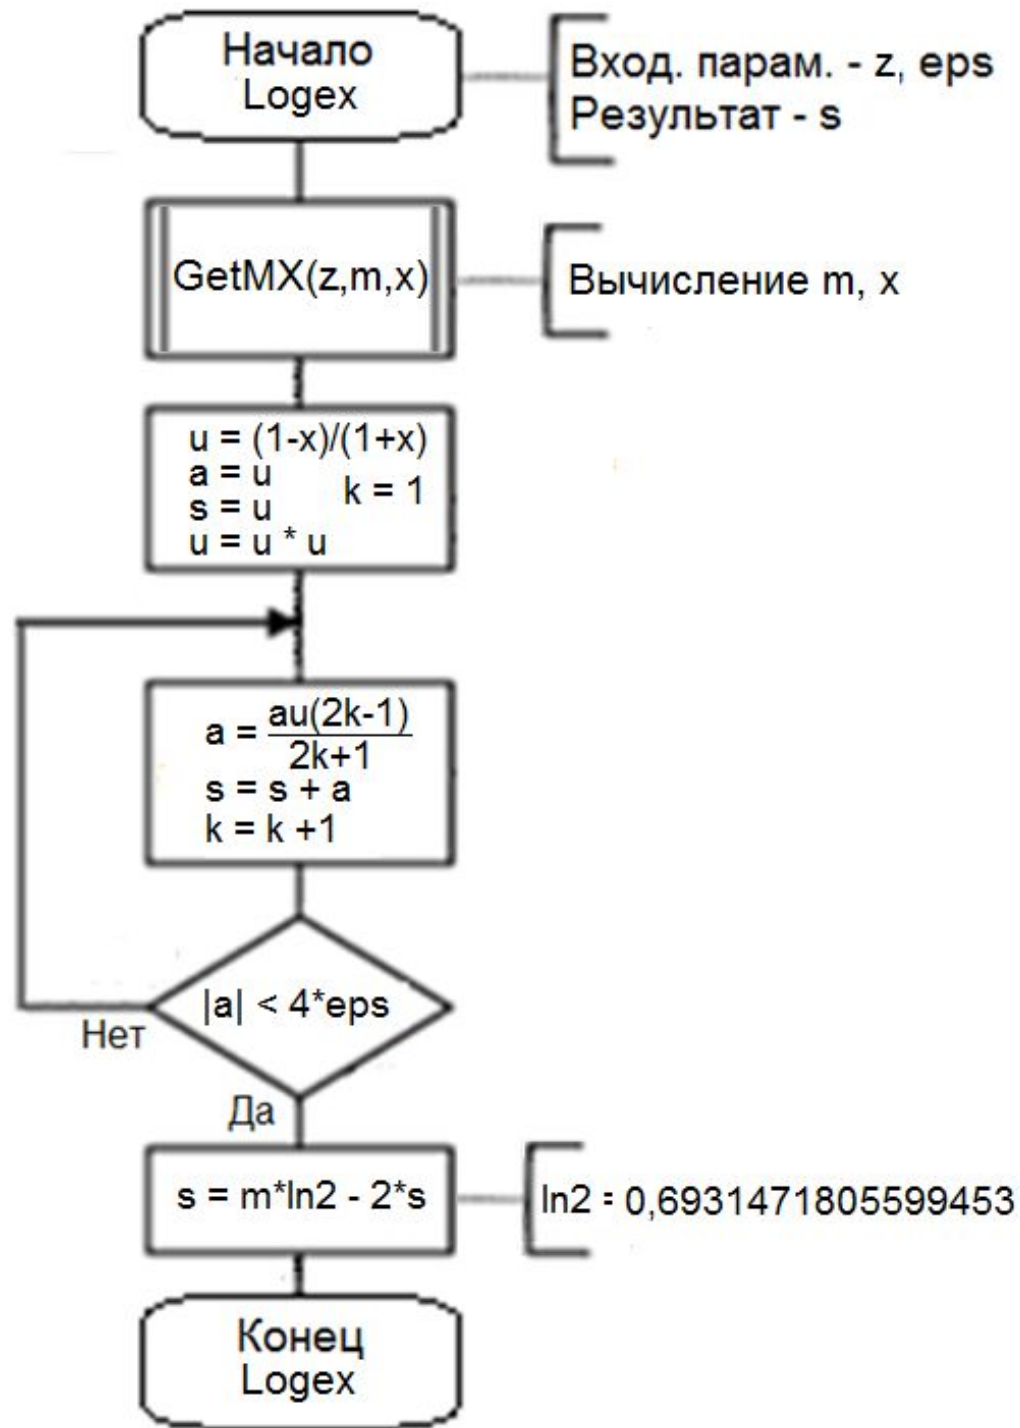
Начало
Logex

Вход. парам. - z, eps
Результат - s

GetMX(z,m,x)

Вычисление m, x

u = (1-x)/(1+x)
a = u
s = u
u = u * u
k = 1

$a = \frac{au(2k-1)}{2k+1}$
s = s + a
k = k +1

|a| < 4*eps

Нет

Да

s = m*ln2 - 2*s

ln2 = 0,6931471805599453

Конец
Logex